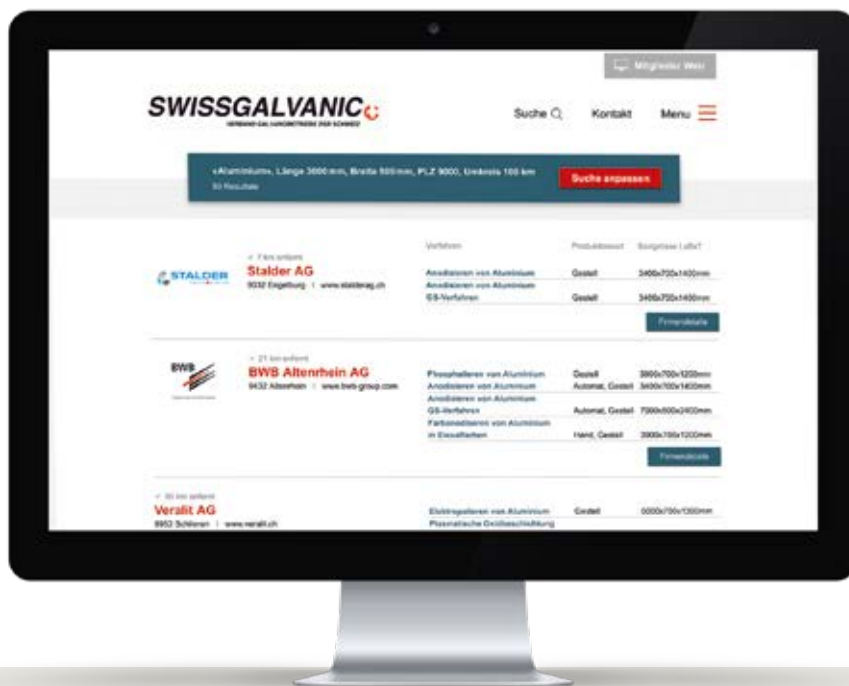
Mitglieder Wert

SWISSGALVANIC

VERBAND GALVANOBETRIEBE DER SCHWEIZ

Suche

Kontakt

Menu

«Aluminium», Länge 3000 mm, Breite 500 mm, PLZ 9000, Umkreis 100 km

80 Resultate

Suche anpassen

Verfahren

Produktionsart

Badgrösse LxBxT

STALDER

7 km entfernt

Stalder AG

9032 Engelburg | www.stalderag.ch

Anodisieren von Aluminium

Gestell

3400x700x1400mm

Anodisieren von Aluminium GS-Verfahren

Gestell

3400x700x1400mm

Firmendetails

BWB

21 km entfernt

BWB Altenrhein AG

9432 Altenrhein | www.bwb-group.com

Phosphatieren von Aluminium

Gestell

3800x700x1200mm

Anodisieren von Aluminium

Automat, Gestell

3400x700x1400mm

Anodisieren von Aluminium GS-Verfahren

Automat, Gestell

7000x600x2400mm

Farbanodisieren von Aluminium in Einzelfarben

Hand, Gestell

3900x700x1200mm

Firmendetails

30 km entfernt

Veralit AG

8952 Schlieren | www.veralit.ch

Elektropolieren von Aluminium

Gestell

5000x700x1300mm

Plasmatische Oxidbeschichtung